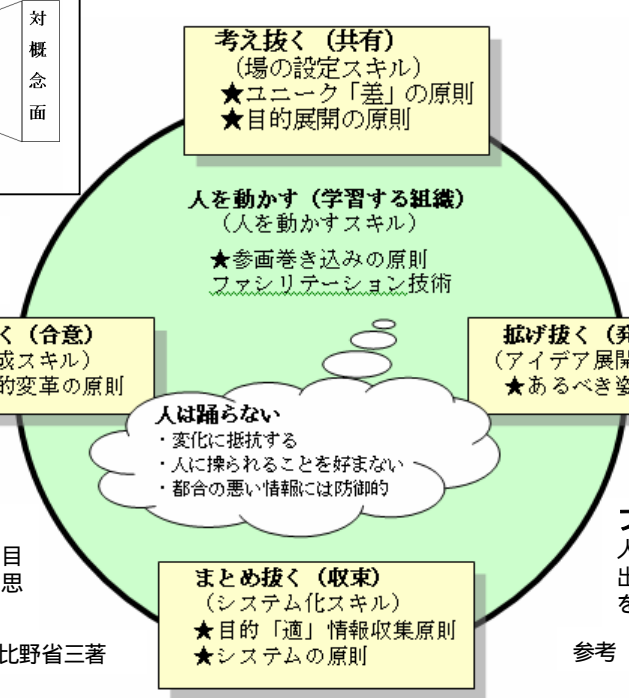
対
概
念
面

考え抜く（共有）
（場の設定スキル）
★ユニーク「差」の原則
★目的展開の原則

人を動かす（学習する組織）
（人を動かすスキル）
★参画巻き込みの原則
ファシリテーション技術

く（合意）
成スキル）
的変革の原則

拡げ抜く（発
（アイデア展開
★あるべき姿

人は踊らない
・変化に抵抗する
・人に操られることを好まない
・都合の悪い情報には防御的

目
思

フ
人
出
を

まとめ抜く（収束）
（システム化スキル）
★目的「適」情報収集原則
★システムの原則

比野省三著

参考